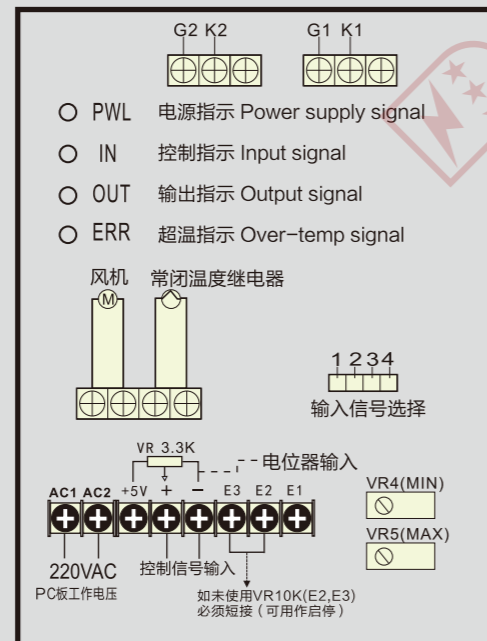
G2 K2

G1 K1

PWL 电源指示 Power supply signal

IN 控制指示 Input signal

OUT 输出指示 Output signal

ERR 超温指示 Over-temp signal

风机

M

常闭温度继电器

1 2 3 4

输入信号选择

VR 3.3K

电位器输入

AC1 AC2 +5V + − E3 E2 E1

VR4(MIN)

VR5(MAX)

220VAC

PC板工作电压

控制信号输入

如未使用VR10K(E2,E3)
必须短接（可用作启停）